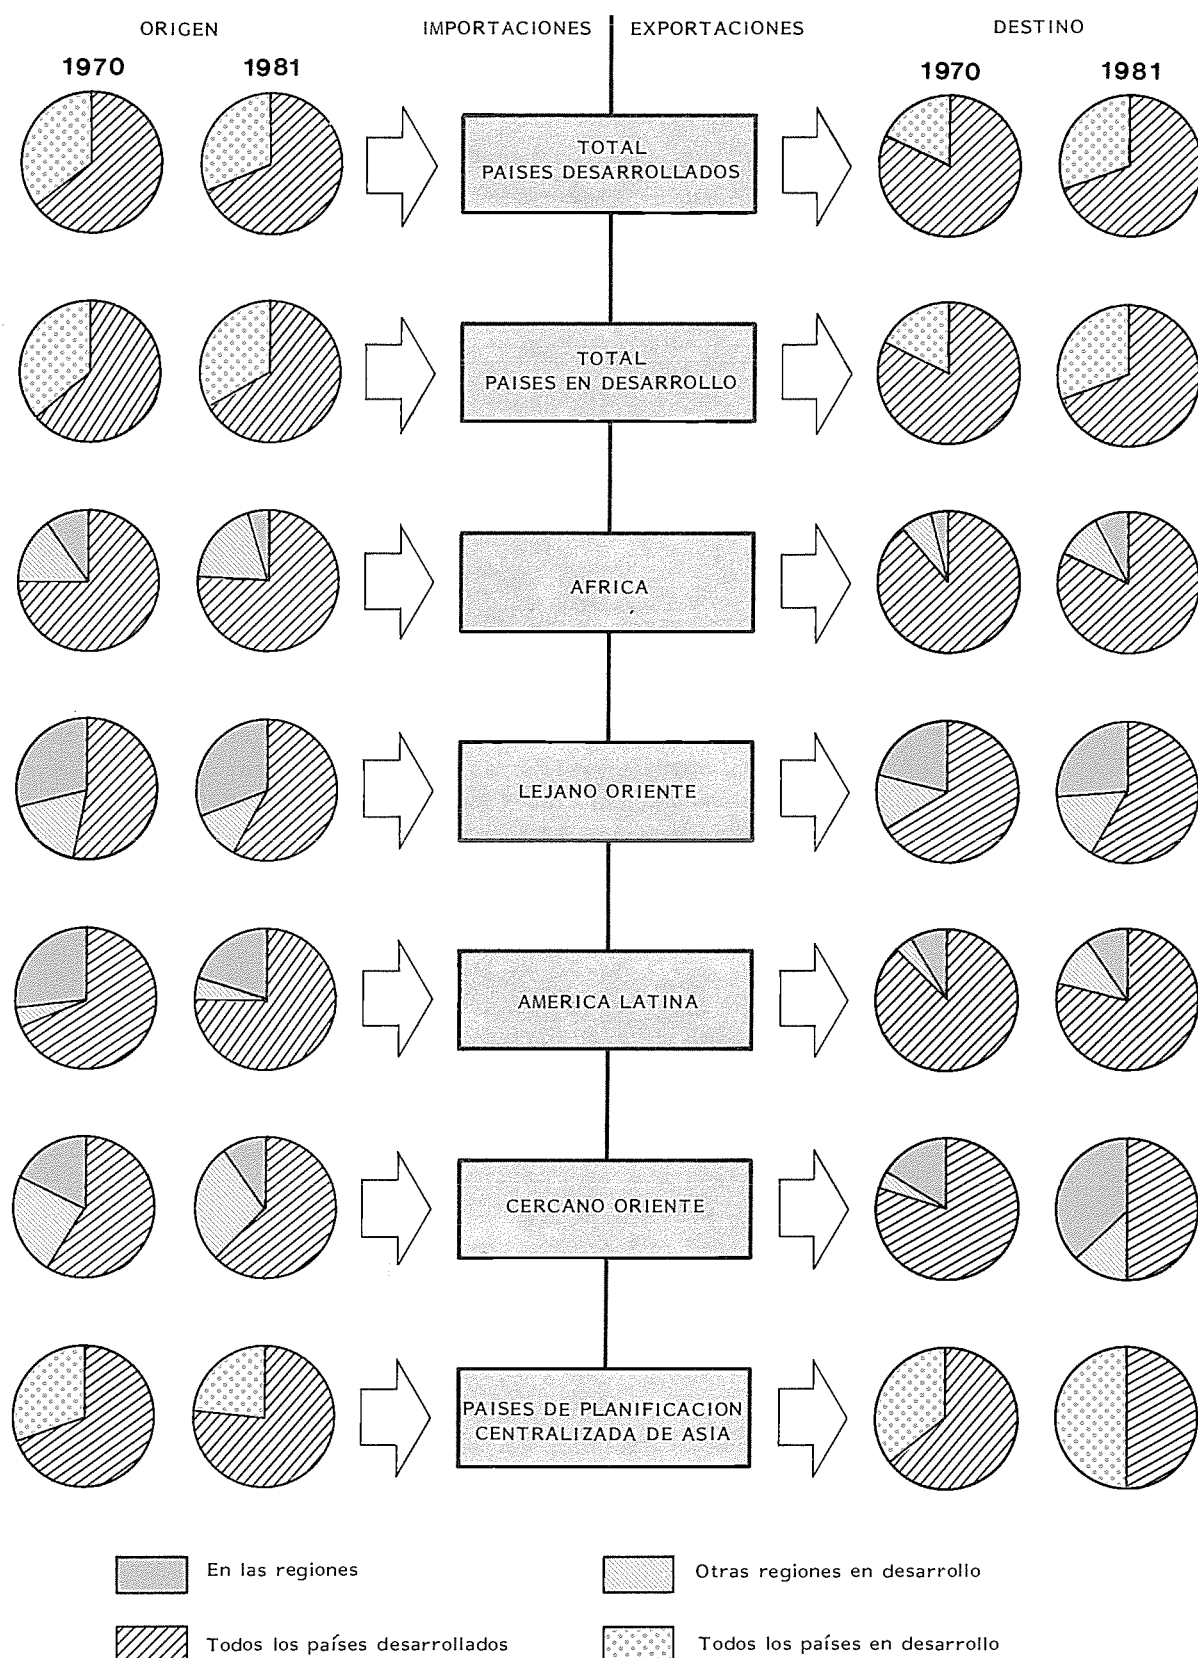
ORIGEN

IMPORTACIONES | EXPORTACIONES

DESTINO

1970 1981

1970 1981

TOTAL PAISES DESARROLLADOS

TOTAL PAISES EN DESARROLLO

AFRICA

LEJANO ORIENTE

AMERICA LATINA

CERCANO ORIENTE

PAISES DE PLANIFICACION CENTRALIZADA DE ASIA

En las regiones

Otras regiones en desarrollo

Todos los países desarrollados

Todos los países en desarrollo